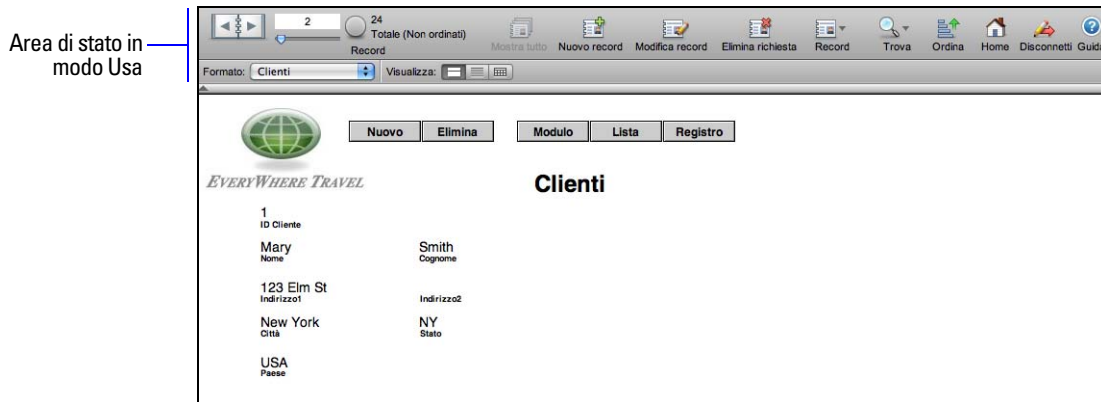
Area di stato in modo Usa

2

24
Totale (Non ordinati)
Record

Mostra tutto
Nuovo record
Modifica record
Elimina richiesta
Record
Trova
Ordina
Home
Disconnetti
Guid

Formato: Clienti
Visualizza:

Nuovo
Elimina
Modulo
Lista
Registro

EVERYWHERE TRAVEL

Clienti

1
ID Cliente

Mary
Nome

Smith
Cognome

123 Elm St
Indirizzo1

Indirizzo2

New York
Città

NY
Stato

USA
Paese